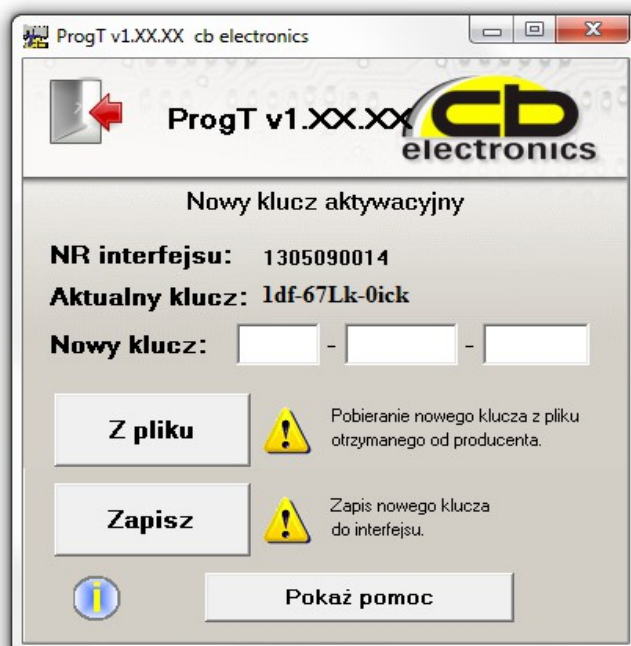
ProgT v1.XX.XX cb electronics

ProgT v1.XX.XX

cb electronics

Nowy klucz aktywacyjny

NR interfejsu: 1305090014

Aktualny klucz: 1df-67Lk-0ick

Nowy klucz: - -

Z pliku

Pobieranie nowego klucza z pliku otrzymanego od producenta.

Zapisz

Zapis nowego klucza do interfejsu.

Pokaż pomoc